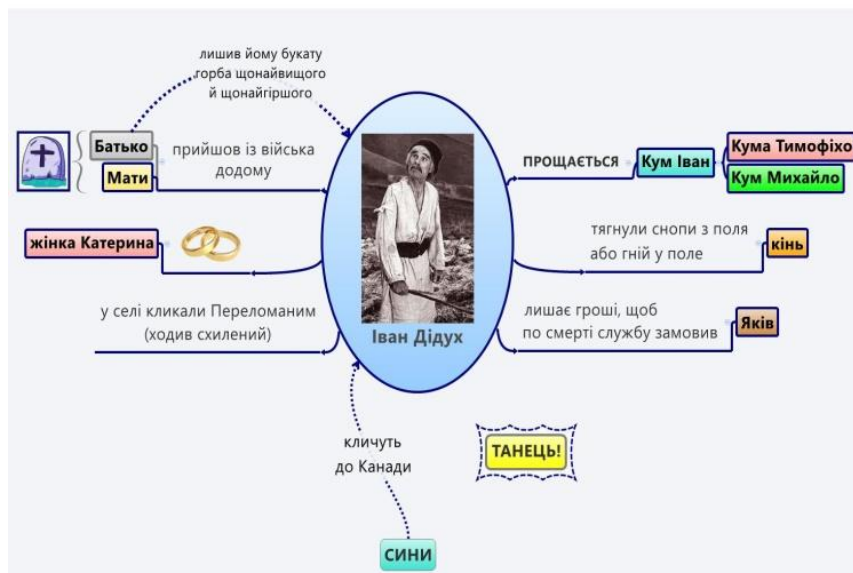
лишив йому букату горба щонайвищого й щонайгіршого

Батько

Мати

прийшов із війська додому

ПРОЩАЄТЬСЯ

Кум Іван

Кума Тимофіхо

Кум Михайло

жінка Катерина

тягнули снопи з поля або гній у поле

кінь

у селі кликали Переломаним (ходив схилений)

Іван Дідух

лишає гроші, щоб по смерті службу замовив

Яків

кличуть до Канади

ТАНЕЦЬ!

СИНИ